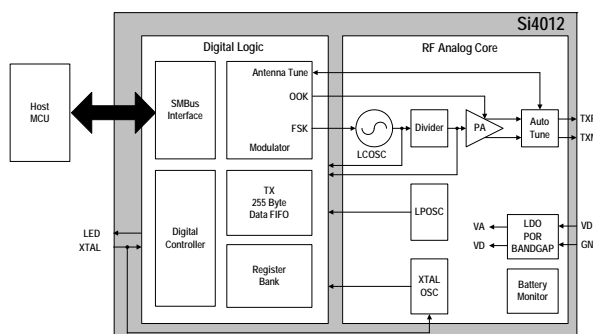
Si4012

Host MCU

Digital Logic

SMBus Interface

Antenna Tune

OOK

FSK

Modulator

Digital Controller

TX 255 Byte Data FIFO

Register Bank

RF Analog Core

LCOSC

Divider

PA

Auto Tune

TXP

TXM

LPOSC

XTAL OSC

LDO POR BANDGAP

Battery Monitor

VA

VD

VDD

GND

LED

XTAL